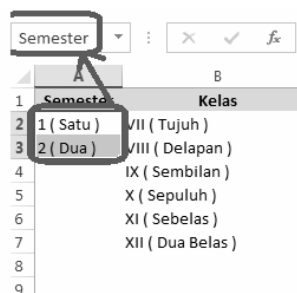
Semester

| | A | B |
|---|---|---|
| 1 | Semeste | Kelas |
| 2 | 1 ( Satu ) | VII ( Tujuh ) |
| 3 | 2 ( Dua ) | VIII ( Delapan ) |
| 4 | | IX ( Sembilan ) |
| 5 | | X ( Sepuluh ) |
| 6 | | XI ( Sebelas ) |
| 7 | | XII ( Dua Belas ) |
| 8 | | |
| 9 | | |